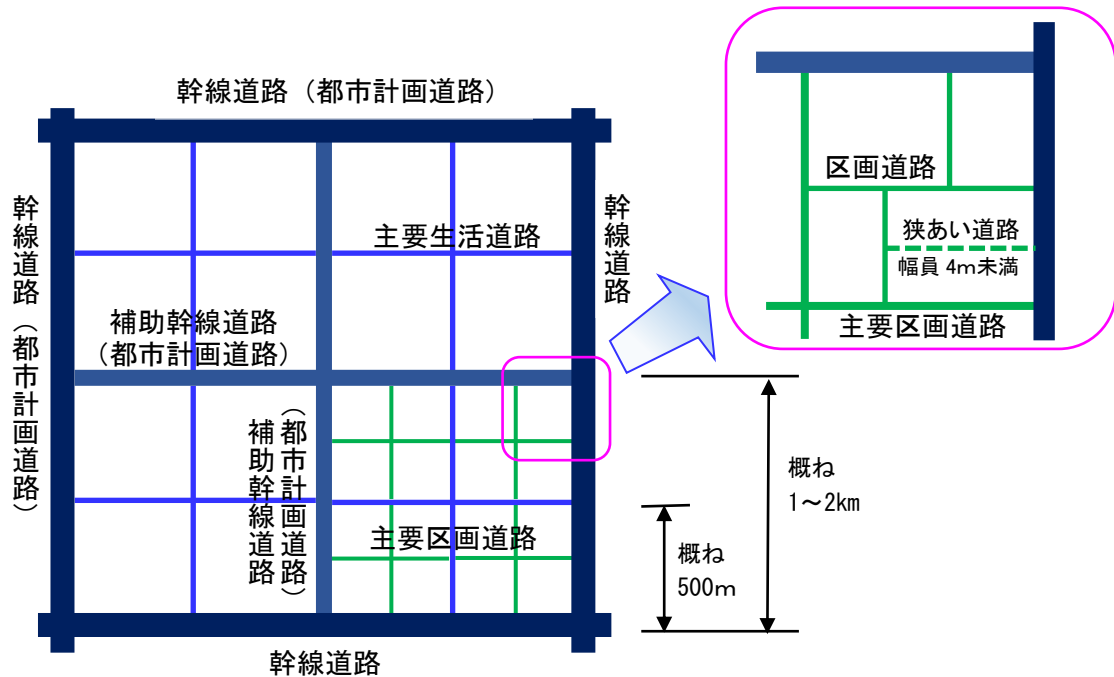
幹線道路（都市計画道路）

幹線道路（都市計画道路）

幹線道路

主要生活道路

補助幹線道路（都市計画道路）

補助幹線道路（都市計画道路）

主要区画道路

幹線道路

区画道路

狭あい道路

幅員 4m未満

主要区画道路

概ね 1～2km

概ね 500m